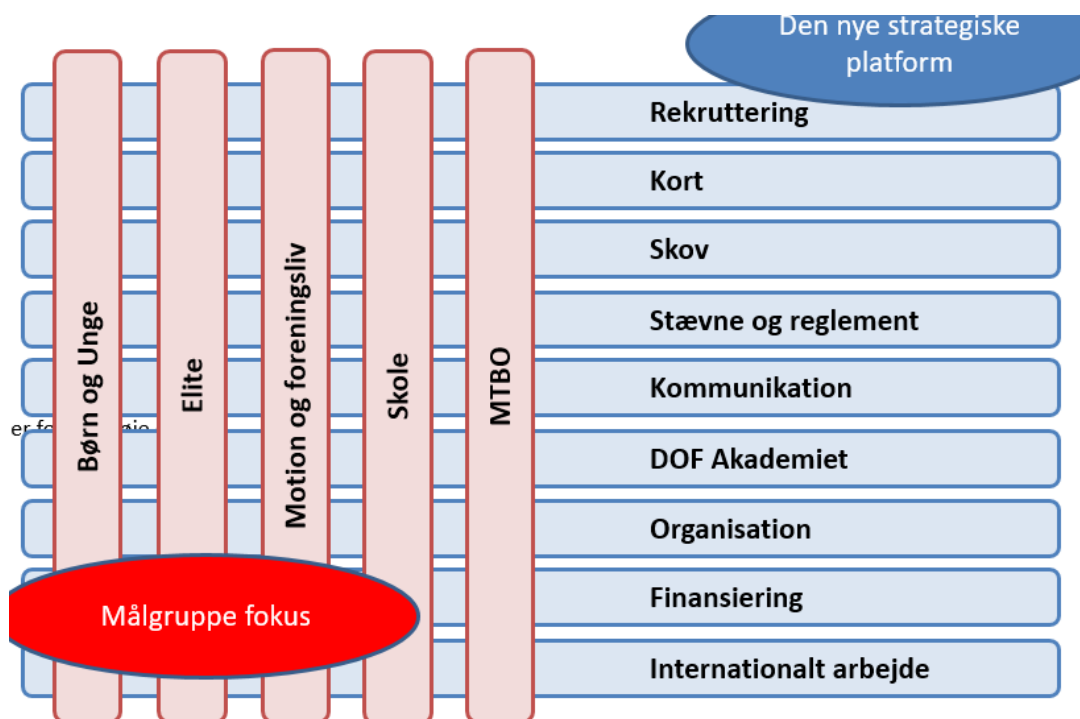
Den nye strategiske platform

Børn og Unge

Elite

Motion og foreningsliv

Skole

MTBO

Rekruttering

Kort

Skov

Stævne og reglement

Kommunikation

er fo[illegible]gio

DOF Akademiet

Organisation

Finansiering

Internationalt arbejde

Målgruppe fokus